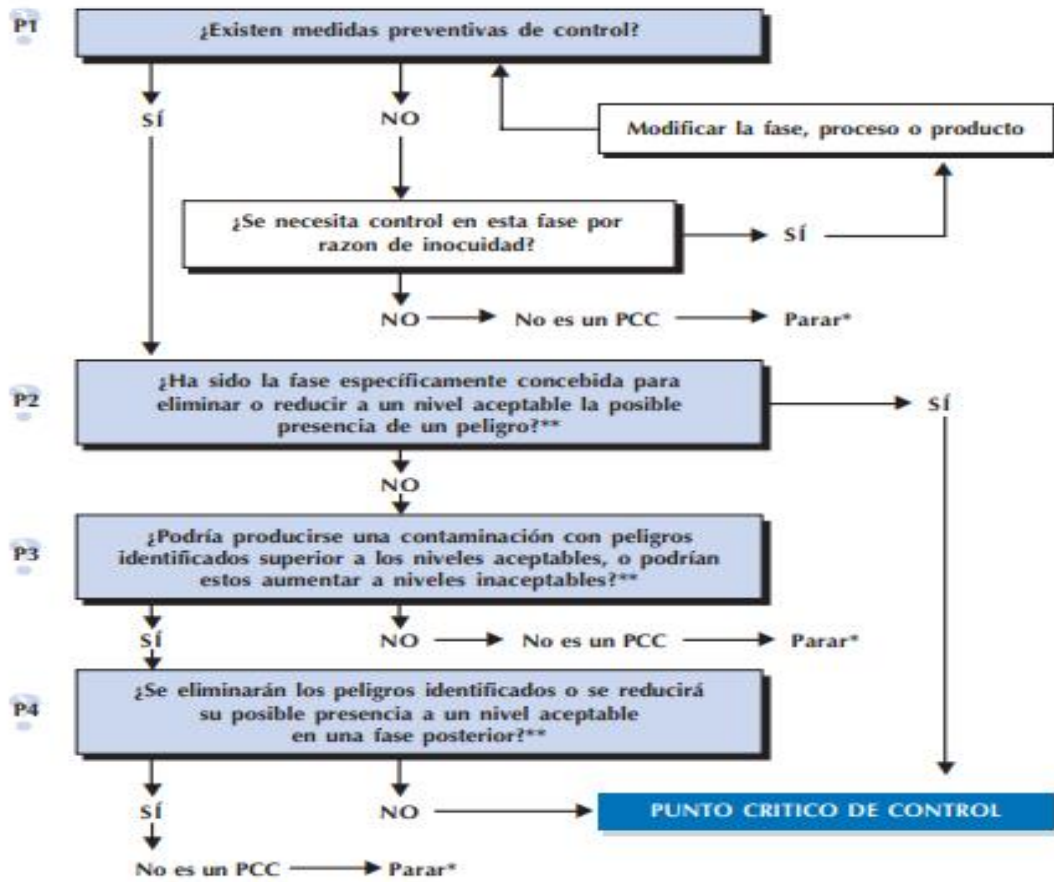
P1

¿Existen medidas preventivas de control?

SÍ

NO

Modificar la fase, proceso o producto

¿Se necesita control en esta fase por razon de inocuidad?

SÍ

NO → No es un PCC → Parar*

P2

¿Ha sido la fase específicamente concebida para eliminar o reducir a un nivel aceptable la posible presencia de un peligro?**

SÍ

NO

P3

¿Podría producirse una contaminación con peligros identificados superior a los niveles aceptables, o podrían estos aumentar a niveles inaceptables?**

SÍ

NO → No es un PCC → Parar*

P4

¿Se eliminarán los peligros identificados o se reducirá su posible presencia a un nivel aceptable en una fase posterior?**

SÍ

NO → PUNTO CRITICO DE CONTROL

No es un PCC → Parar*